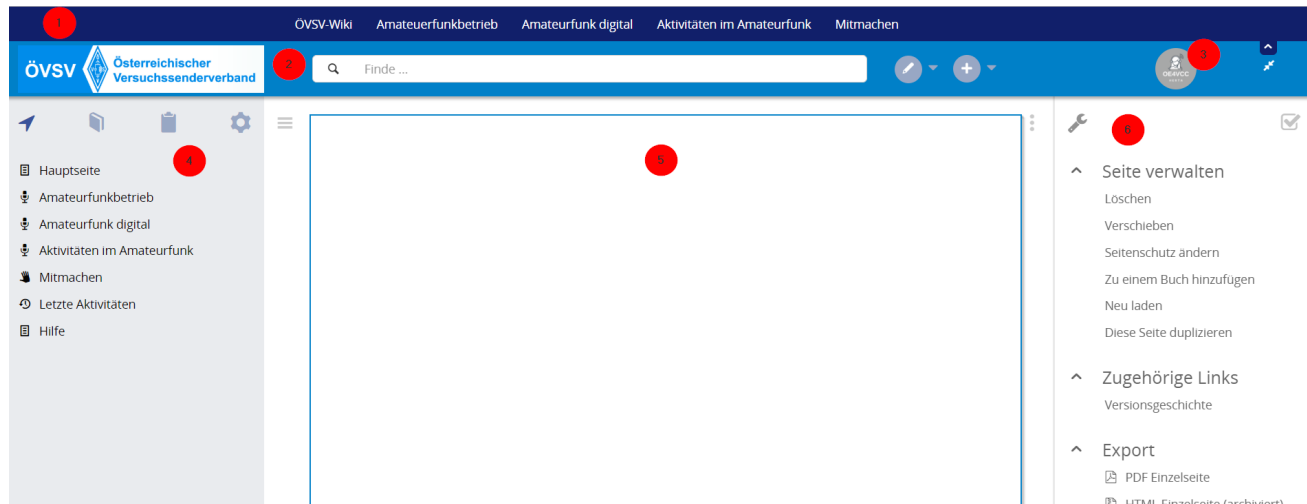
1

ÖVSV-Wiki Amateuerfunkbetrieb Amateurfunk digital Aktivitäten im Amateurfunk Mitmachen

ÖVSV Österreichischer Versuchssenderverband

2

Finde ...

3

OE4VCC

4

Hauptseite
Amateurfunkbetrieb
Amateurfunk digital
Aktivitäten im Amateurfunk
Mitmachen
Letzte Aktivitäten
Hilfe

5

6

Seite verwalten
Löschen
Verschieben
Seitenschutz ändern
Zu einem Buch hinzufügen
Neu laden
Diese Seite duplizieren

Zugehörige Links
Versionsgeschichte

Export
PDF Einzelseite
HTML Einzelseite (archiviert)